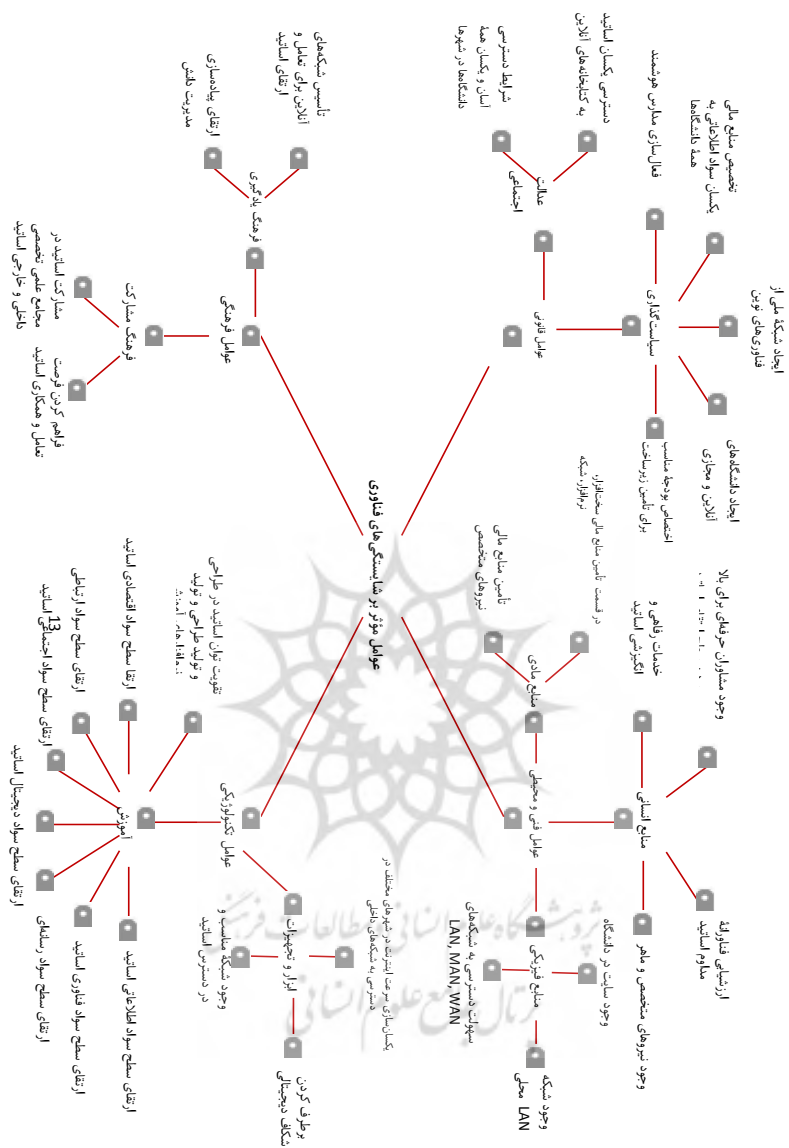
عوامل مؤثر در شایستگی‌های فناوری

عوامل قانونی

سیاست‌گذاری

تخصیص منابع مالی

یکسان سواد اطلاعاتی به همهٔ دانشگاه‌ها

ایجاد شبکهٔ ملی از فناوری‌های نوین

ایجاد دانشگاه‌های آنلاین و مجازی

اختصاص بودجه مناسب برای تأمین زیرساخت نرم‌افزار، سخت‌افزار، شبکه

عدالت اجتماعی

فعال‌سازی مدارس هوشمند

دسترسی یکسان اساتید به کتابخانه‌های آنلاین

شرایط دسترسی آسان و یکسان همهٔ دانشگاه‌ها در شهرها

عوامل فرهنگی

فرهنگ یادگیری

تأسیس شبکه‌های آنلاین برای تعامل و ارتقای اساتید

ارتقای پیاده‌سازی مدیریت دانش

فرهنگ مشارکت

مشارکت اساتید در مجامع علمی تخصصی داخلی و خارجی

فراهم کردن فرصت تعامل و همکاری اساتید

عوامل فنی و محیطی

منابع مادی

تأمین منابع مالی نیروهای متخصص

در قسمت تأمین منابع مالی سخت‌افزار، نرم‌افزار، شبکه

منابع انسانی

خدمات رفاهی و انگیزشی اساتید

وجود مشاوران حرفه‌ای برای بالا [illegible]

ارتقای فناورانهٔ ملزوم اساتید

وجود نیروهای متخصص و ماهر در دانشگاه

منابع فیزیکی

وجود سایت در دانشگاه

سهولت دسترسی به شبکه‌های LAN, MAN, WAN

وجود شبکه محلی LAN

یکسان‌سازی سرعت اینترنت در شهرهای مختلف در دسترسی به شبکه‌های داخلی

عوامل تکنولوژیکی

ابزار و تجهیزات

وجود شبکهٔ مناسب و در دسترس اساتید

برطرف کردن شکاف دیجیتالی

آموزش

تقویت توان اساتید در طراحی و تولید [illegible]

ارتقا سطح سواد اقتصادی اساتید

ارتقای سطح سواد ارتباطی

ارتقای سطح سواد اجتماعی اساتید

ارتقای سطح سواد دیجیتال اساتید

ارتقای سطح سواد رسانه‌ای

ارتقای سطح سواد فناوری اساتید

ارتقای سطح سواد اطلاعاتی اساتید